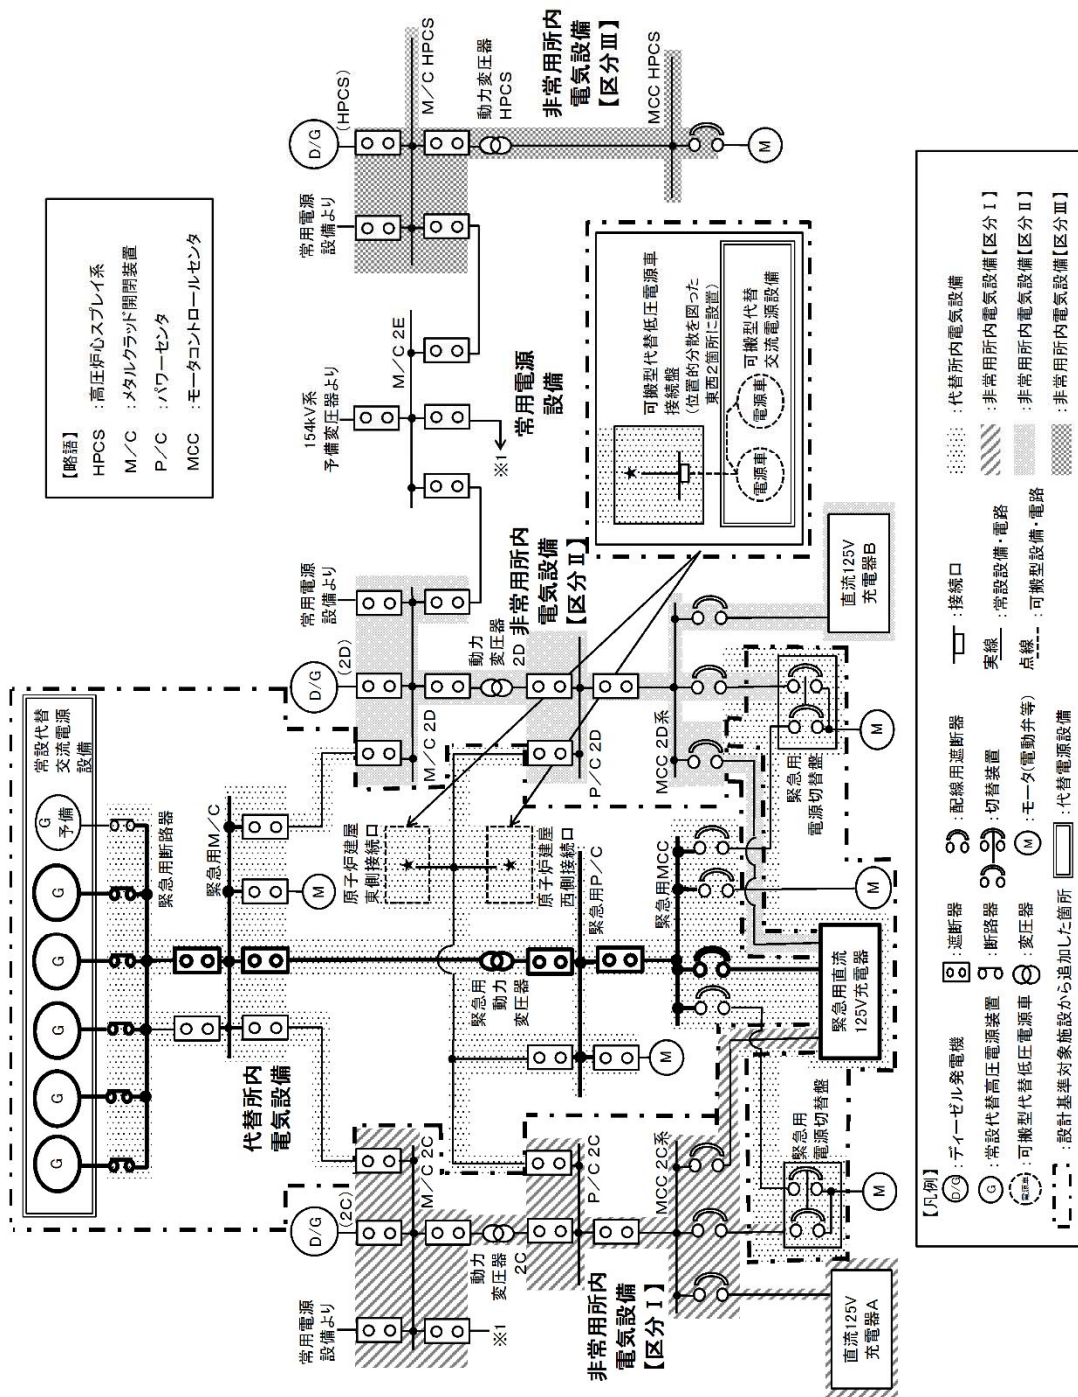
【略語】
HPCS ：高圧炉心スプレイ系
M／C ：メタルクラッド開閉装置
P／C ：パワーセンタ
MCC ：モータコントロールセンタ

常設代替交流電源設備
G 予備
G
G
G
G
G
緊急用断路器
緊急用M／C
M
代替所内電気設備
原子炉建屋東側接続口
原子炉建屋西側接続口
緊急用動力変圧器
緊急用P／C
M
緊急用MCC
M
緊急用直流125V充電器
緊急用電源切替盤
M
緊急用電源切替盤
M

常用電源設備より
D/G (2C)
M／C 2C
動力変圧器 2C
P／C 2C
MCC 2C系
※1
非常用所内電気設備【区分Ⅰ】
直流125V充電器A

常用電源設備より
D/G (2D)
M／C 2D
動力変圧器 2D
P／C 2D
MCC 2D系
非常用所内電気設備【区分Ⅱ】
直流125V充電器B

154kV系予備変圧器より
M／C 2E
※1
常用電源設備

常用電源設備より
D/G (HPCS)
M／C HPCS
動力変圧器 HPCS
MCC HPCS
M
非常用所内電気設備【区分Ⅲ】

可搬型代替低圧電源車接続盤
(位置的分散を図った東西2箇所に設置)
電源車
電源車
可搬型代替交流電源設備

【凡例】
D/G：ディーゼル発電機
G：常設代替高圧電源装置
電源車：可搬型代替低圧電源車
：設計基準対象施設から追加した箇所
：遮断器
：断路器
：変圧器
：配線用遮断器
：切替装置
M：モータ(電動弁等)
：代替電源設備
：接続口
実線：常設設備・電路
点線：可搬型設備・電路
：代替所内電気設備
：非常用所内電気設備【区分Ⅰ】
：非常用所内電気設備【区分Ⅱ】
：非常用所内電気設備【区分Ⅲ】